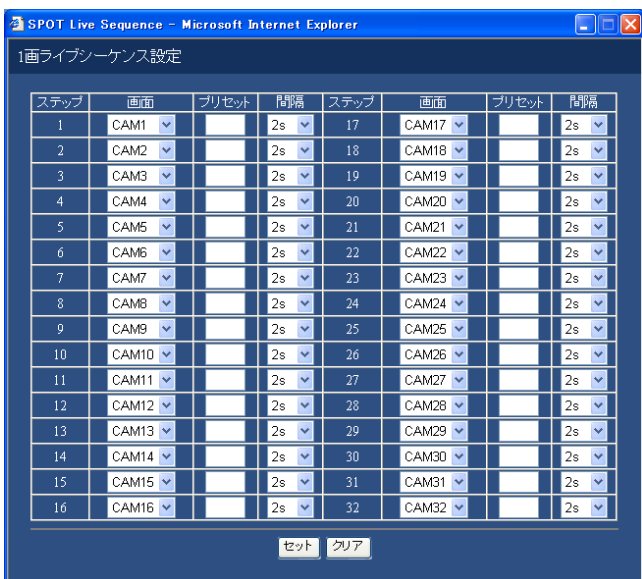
SPOT Live Sequence - Microsoft Internet Explorer

1画ライブシーケンス設定

| ステップ | 画面 | プリセット | 間隔 | ステップ | 画面 | プリセット | 間隔 |
|---|---|---|---|---|---|---|---|
| 1 | CAM1 | | 2s | 17 | CAM17 | | 2s |
| 2 | CAM2 | | 2s | 18 | CAM18 | | 2s |
| 3 | CAM3 | | 2s | 19 | CAM19 | | 2s |
| 4 | CAM4 | | 2s | 20 | CAM20 | | 2s |
| 5 | CAM5 | | 2s | 21 | CAM21 | | 2s |
| 6 | CAM6 | | 2s | 22 | CAM22 | | 2s |
| 7 | CAM7 | | 2s | 23 | CAM23 | | 2s |
| 8 | CAM8 | | 2s | 24 | CAM24 | | 2s |
| 9 | CAM9 | | 2s | 25 | CAM25 | | 2s |
| 10 | CAM10 | | 2s | 26 | CAM26 | | 2s |
| 11 | CAM11 | | 2s | 27 | CAM27 | | 2s |
| 12 | CAM12 | | 2s | 28 | CAM28 | | 2s |
| 13 | CAM13 | | 2s | 29 | CAM29 | | 2s |
| 14 | CAM14 | | 2s | 30 | CAM30 | | 2s |
| 15 | CAM15 | | 2s | 31 | CAM31 | | 2s |
| 16 | CAM16 | | 2s | 32 | CAM32 | | 2s |

セット クリア